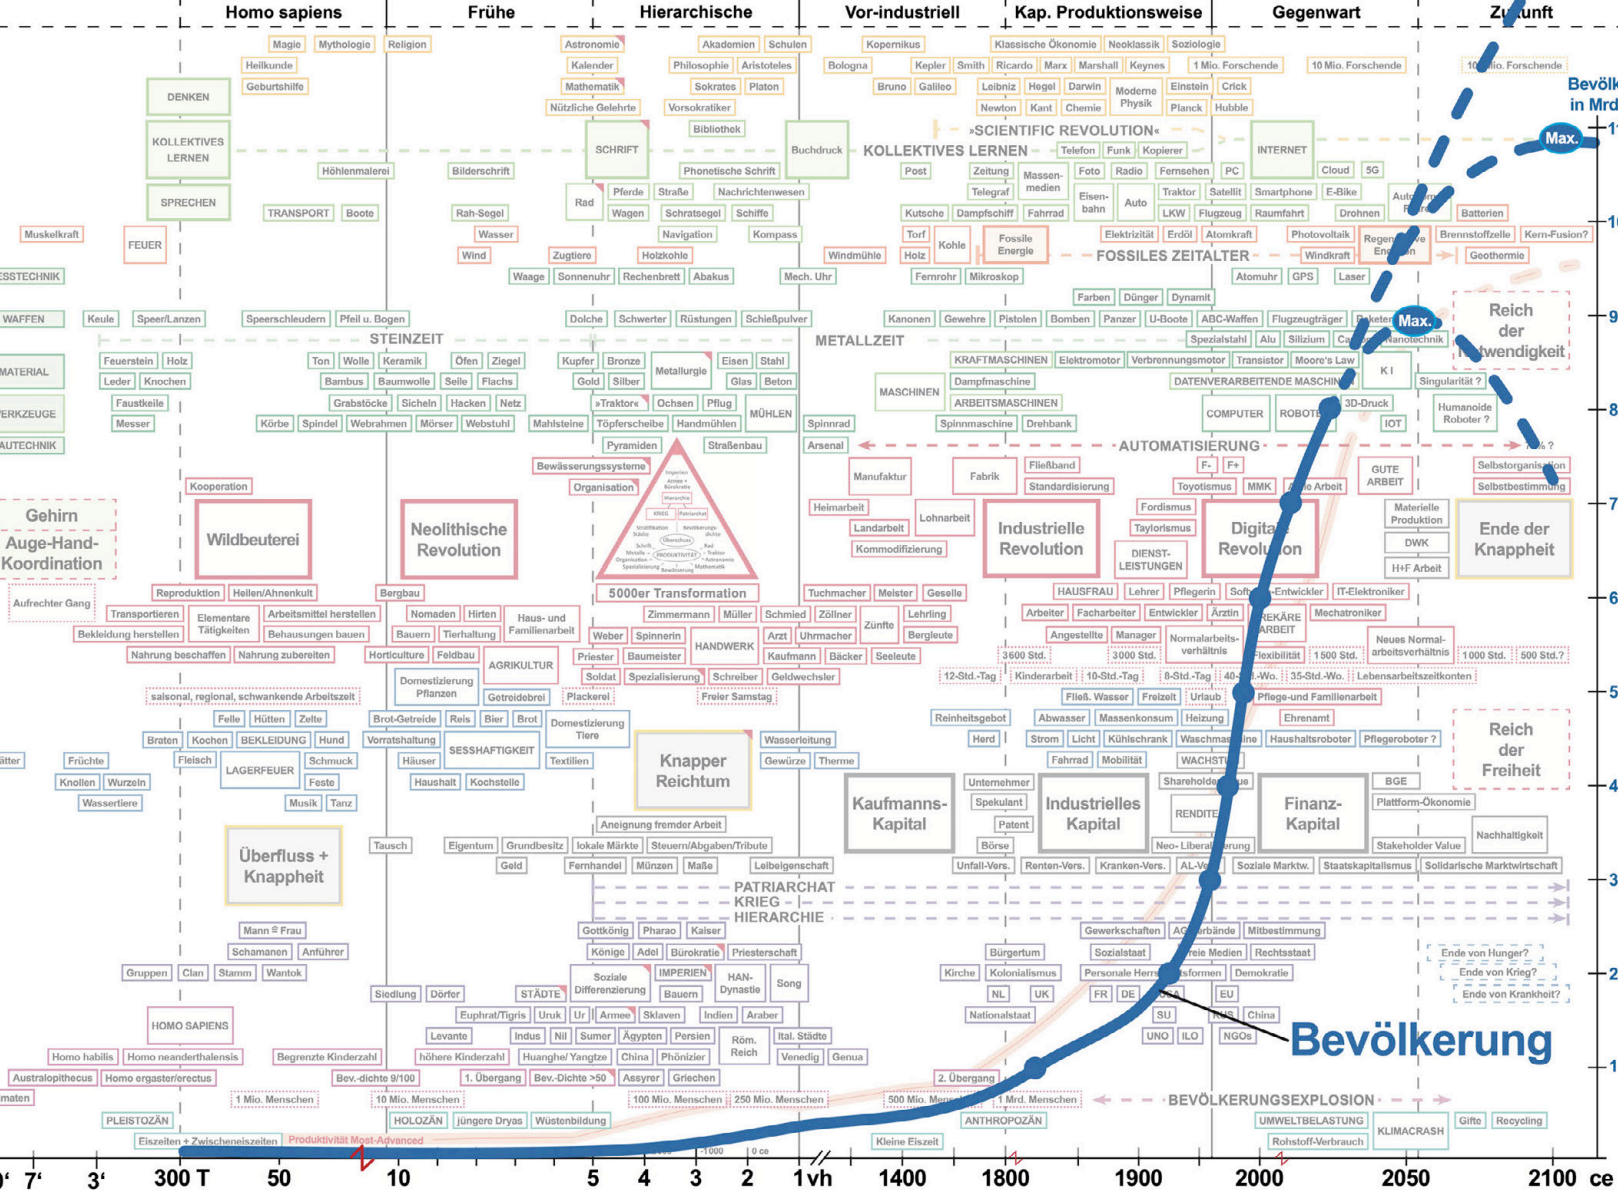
Homo sapiens | Frühe | Hierarchische | Vor-industriell | Kap. Produktionsweise | Gegenwart | Zukunft

Magie Mythologie Religion Astronomie Akademien Schulen Kopernikus Klassische Ökonomie Neoklassik Soziologie
Heilkunde Kalender Philosophie Aristoteles Bologna Kepler Smith Ricardo Marx Marshall Keynes 1 Mio. Forschende 10 Mio. Forschende 100 Mio. Forschende
Geburtshilfe Mathematik Sokrates Platon Bruno Galileo Leibniz Hegel Darwin Moderne Physik Einstein Crick
Nützliche Gelehrte Vorsokratiker Newton Kant Chemie Planck Hubble
DENKEN Bibliothek
KOLLEKTIVES LERNEN SCHRIFT Buchdruck »SCIENTIFIC REVOLUTION« INTERNET
KOLLEKTIVES LERNEN Telefon Funk Kopierer
Höhlenmalerei Bilderschrift Phonetische Schrift Post Zeitung Massenmedien Foto Radio Fernsehen PC Cloud 5G
Rad Pferde Straße Nachrichtenwesen Telegraf Eisenbahn Auto Traktor Satellit Smartphone E-Bike Autonomes Fahren
SPRECHEN TRANSPORT Boote Rah-Segel Wagen Schratsegel Schiffe Kutsche Dampfschiff Fahrrad LKW Flugzeug Raumfahrt Drohnen Batterien
Muskelkraft FEUER Wasser Zugtiere Navigation Kompass Torf Kohle Fossile Energie Elektrizität Erdöl Atomkraft Photovoltaik Regenerative Energien Brennstoffzelle Kern-Fusion?
Wind Holzkohle Windmühle Holz FOSSILES ZEITALTER Windkraft Geothermie
ESSTECHNIK Waage Sonnenuhr Rechenbrett Abakus Mech. Uhr Fernrohr Mikroskop Atomuhr GPS Laser
Farben Dünger Dynamit
WAFFEN Keule Speer/Lanzen Speerschleudern Pfeil u. Bogen Dolche Schwerter Rüstungen Schießpulver Kanonen Gewehre Pistolen Bomben Panzer U-Boote ABC-Waffen Flugzeugträger Raketen
STEINZEIT METALLZEIT Spezialstahl Alu Silizium Carbon Nanotechnik
Reich der Notwendigkeit
Feuerstein Holz Ton Wolle Keramik Öfen Ziegel Kupfer Bronze Metallurgie Eisen Stahl KRAFTMASCHINEN Elektromotor Verbrennungsmotor Transistor Moore's Law
MATERIAL Leder Knochen Bambus Baumwolle Seile Flachs Gold Silber Glas Beton MASCHINEN Dampfmaschine DATENVERARBEITENDE MASCHINEN KI Singularität ?
Faustkeile Grabstöcke Sicheln Hacken Netz »Traktor« Ochsen Pflug MÜHLEN ARBEITSMASCHINEN COMPUTER ROBOTER 3D-Druck Humanoide Roboter ?
WERKZEUGE Messer Körbe Spindel Webrahmen Mörser Webstuhl Mahlsteine Töpferscheibe Handmühlen Spinnrad Spinnmaschine Drehbank IOT
BAUTECHNIK Pyramiden Straßenbau Arsenal AUTOMATISIERUNG 100% ?
Bewässerungssysteme Manufaktur Fabrik Fließband F- F+ GUTE ARBEIT Selbstorganisation
Kooperation Organisation Standardisierung Toyotismus MMK Agile Arbeit Selbstbestimmung
Gehirn Auge-Hand-Koordination Wildbeuterei Neolithische Revolution Heimarbeit Lohnarbeit Industrielle Revolution Fordismus Digitale Revolution Materielle Produktion Ende der Knappheit
Landarbeit Taylorismus DWK
Kommodifizierung DIENST-LEISTUNGEN H+F Arbeit
5000er Transformation
Aufrechter Gang Reproduktion Heilen/Ahnenkult Bergbau Tuchmacher Meister Geselle HAUSFRAU Lehrer Pflegerin Software-Entwickler IT-Elektroniker
Transportieren Elementare Tätigkeiten Arbeitsmittel herstellen Nomaden Hirten Haus- und Familienarbeit Zimmermann Müller Schmied Zöllner Zünfte Lehrling Arbeiter Facharbeiter Entwickler Ärztin PREKÄRE ARBEIT Mechatroniker
Bekleidung herstellen Behausungen bauen Bauern Tierhaltung Weber Spinnerin HANDWERK Arzt Uhrmacher Bergleute Angestellte Manager Normalarbeitsverhältnis Neues Normalarbeitsverhältnis
Nahrung beschaffen Nahrung zubereiten Horticulture Feldbau AGRIKULTUR Priester Baumeister Kaufmann Bäcker Seeleute 3600 Std. 3000 Std. Flexibilität 1500 Std. 1000 Std. 500 Std.?
Domestizierung Pflanzen Soldat Spezialisierung Schreiber Geldwechsler 12-Std.-Tag Kinderarbeit 10-Std.-Tag 8-Std.-Tag 40-Std.-Wo. 35-Std.-Wo. Lebensarbeitszeitkonten
saisonal, regional, schwankende Arbeitszeit Getreidebrei Plackerei Freier Samstag Fließ. Wasser Freizeit Urlaub Pflege und Familienarbeit
Felle Hütten Zelte Brot-Getreide Reis Bier Brot Domestizierung Tiere Reinheitsgebot Abwasser Massenkonsum Heizung Ehrenamt
Braten Kochen BEKLEIDUNG Hund Vorratshaltung SESSHAFTIGKEIT Knapper Reichtum Wasserleitung Herd Strom Licht Kühlschrank Waschmaschine Haushaltsroboter Pflegeroboter ? Reich der Freiheit
Früchte Fleisch LAGERFEUER Schmuck Häuser Textilien Gewürze Therme Fahrrad Mobilität WACHSTUM
Knollen Wurzeln Feste Haushalt Kochstelle Unternehmer Shareholder Value BGE
Wassertiere Musik Tanz Kaufmanns-Kapital Spekulant Industrielles Kapital RENDITE Finanz-Kapital Plattform-Ökonomie
Aneignung fremder Arbeit Patent Nachhaltigkeit
Überfluss + Knappheit Tausch Eigentum Grundbesitz lokale Märkte Steuern/Abgaben/Tribute Börse Neo-Liberalisierung Stakeholder Value
Geld Fernhandel Münzen Maße Leibeigenschaft Unfall-Vers. Renten-Vers. Kranken-Vers. AL-Vers. Soziale Marktw. Staatskapitalismus Solidarische Marktwirtschaft
PATRIARCHAT KRIEG HIERARCHIE
Mann ≠ Frau Gottkönig Pharao Kaiser Gewerkschaften Arbeiterverbände Mitbestimmung
Schamanen Anführer Könige Adel Bürokratie Priesterschaft Bürgertum Sozialstaat Freie Medien Rechtsstaat Ende von Hunger?
Gruppen Clan Stamm Wantok Soziale Differenzierung IMPERIEN HAN-Dynastie Song Kirche Kolonialismus Personale Herrschaftsformen Demokratie Ende von Krieg?
Siedlung Dörfer STÄDTE Bauern NL UK FR DE USA EU Ende von Krankheit?
HOMO SAPIENS Euphrat/Tigris Uruk Ur Armee Sklaven Indien Araber Nationalstaat SU RUS China
Levante Indus Nil Sumer Ägypten Persien Röm. Reich Ital. Städte UNO ILO NGOs
Homo habilis Homo neanderthalensis Begrenzte Kinderzahl höhere Kinderzahl Huanghe/Yangtze China Phönizier Venedig Genua Bevölkerung
Australopithecus Homo ergaster/erectus Bev.-dichte 9/100 1. Übergang Bev.-Dichte >50 Assyrer Griechen 2. Übergang
1 Mio. Menschen 10 Mio. Menschen 100 Mio. Menschen 250 Mio. Menschen 500 Mio. Menschen 1 Mrd. Menschen BEVÖLKERUNGSEXPLOSION
PLEISTOZÄN HOLOZÄN jüngere Dryas Wüstenbildung ANTHROPOZÄN UMWELTBELASTUNG KLIMACRASH Gifte Recycling
Eiszeiten + Zwischeneiszeiten Produktivität Most-Advanced Kleine Eiszeit Rohstoff-Verbrauch
-1000 0 ce
Bevölkerung in Mrd. Max. Max. 11 10 9 8 7 6 5 4 3 2 1
7' 3' 300 T 50 10 5 4 3 2 1 vh 1400 1800 1900 2000 2050 2100 ce